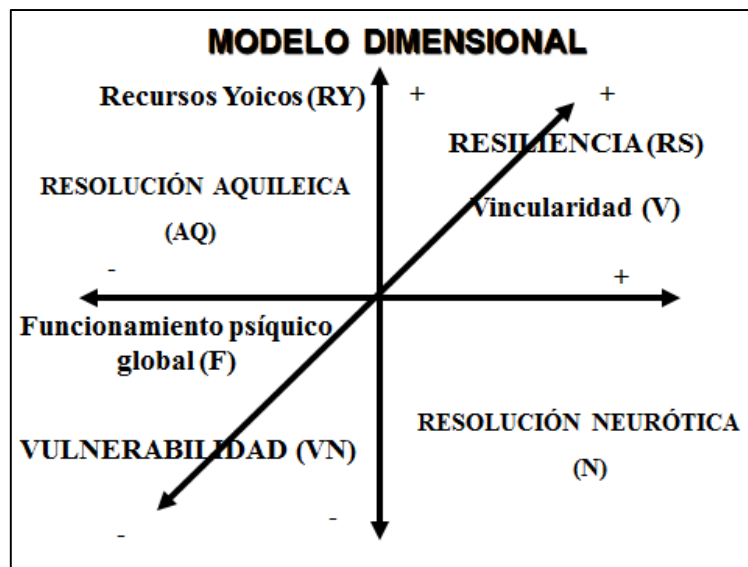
MODELO DIMENSIONAL

Recursos Yoicos (RY)

+

+

RESILIENCIA (RS)

RESOLUCIÓN AQUILEICA (AQ)

Vincularidad (V)

-

+

Funcionamiento psíquico global (F)

RESOLUCIÓN NEURÓTICA (N)

VULNERABILIDAD (VN)

-

-